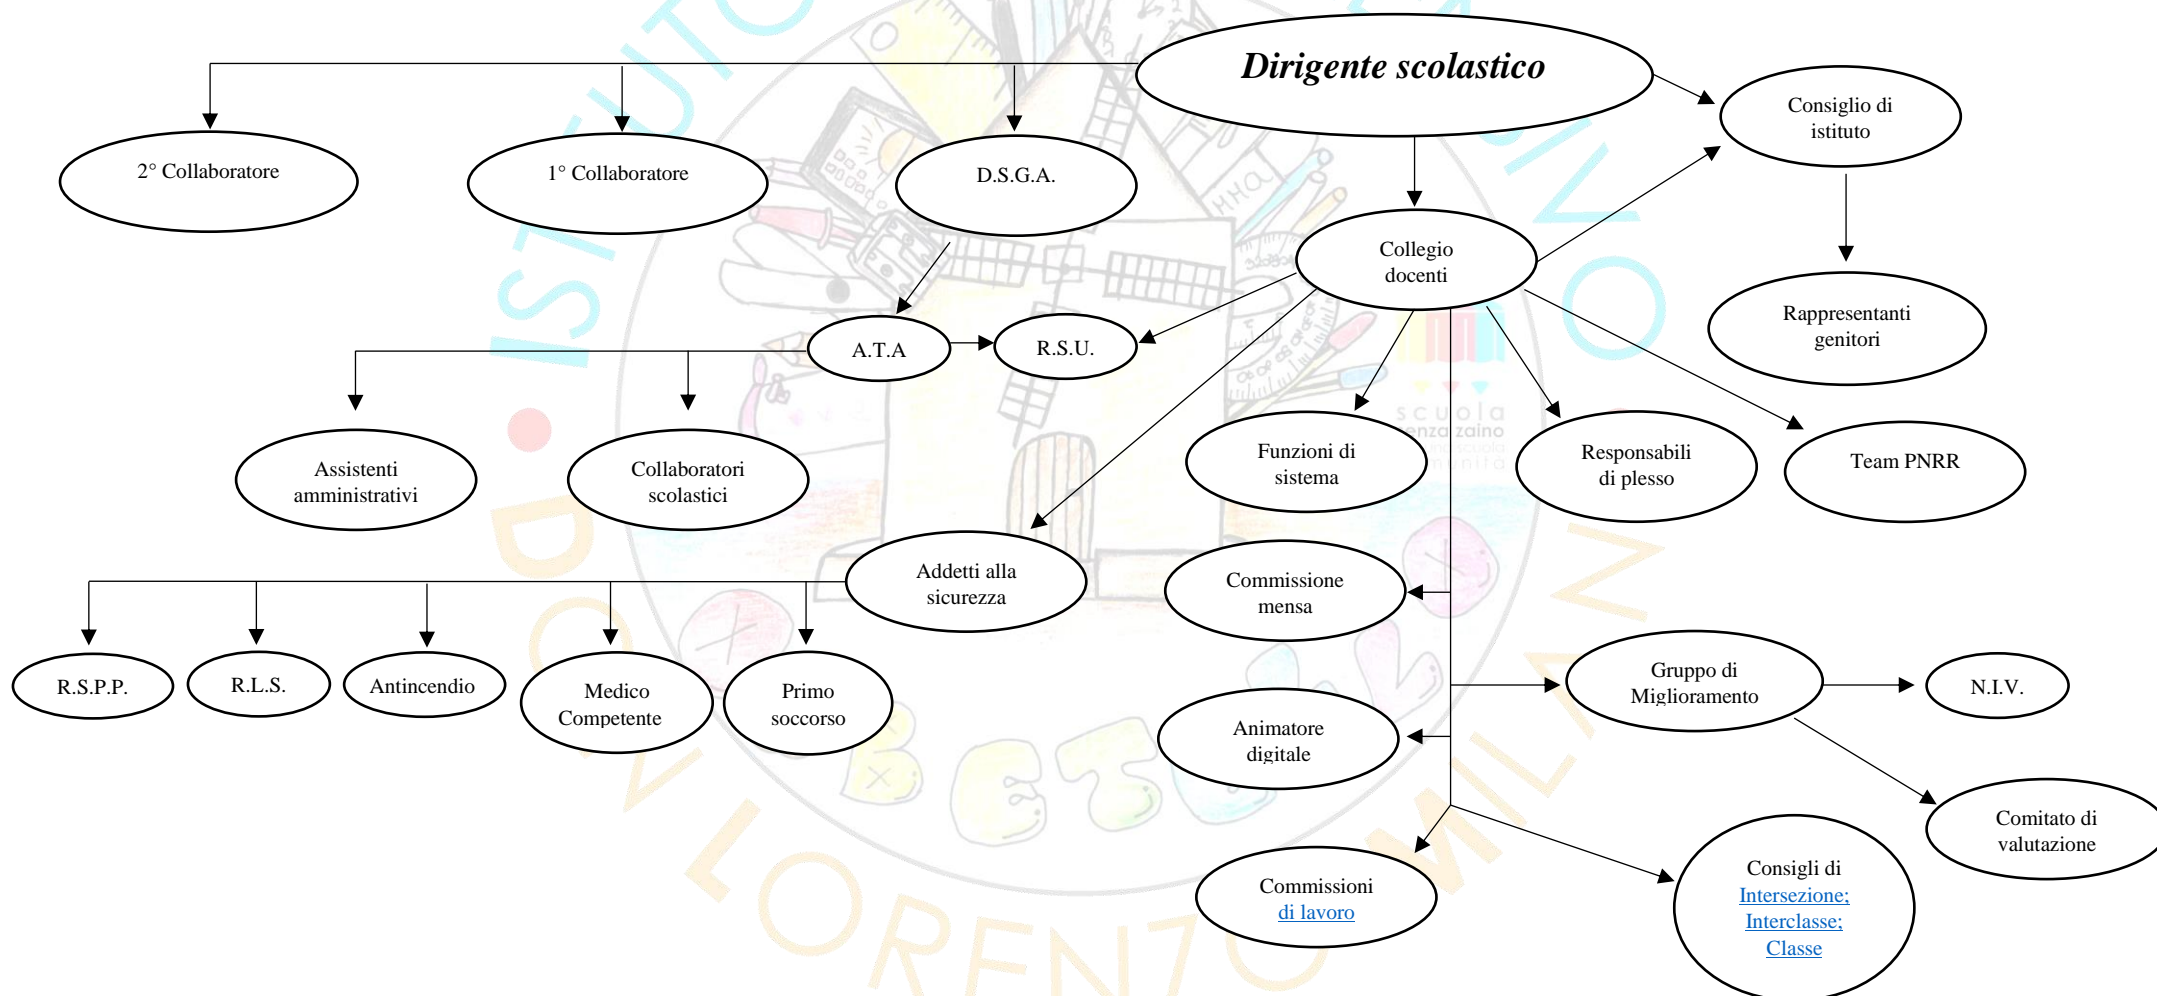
Dirigente scolastico

2° Collaboratore

1° Collaboratore

D.S.G.A.

Consiglio di istituto

Collegio docenti

Rappresentanti genitori

A.T.A

R.S.U.

Assistenti amministrativi

Collaboratori scolastici

Funzioni di sistema

Responsabili di plesso

Team PNRR

Addetti alla sicurezza

Commissione mensa

R.S.P.P.

R.L.S.

Antincendio

Medico Competente

Primo soccorso

Gruppo di Miglioramento

N.I.V.

Animatore digitale

Comitato di valutazione

Commissioni di lavoro

Consigli di Intersezione; Interclasse; Classe

ISTITUTO COMPRENSIVO DON LORENZO MILANI

scuola senza zaino